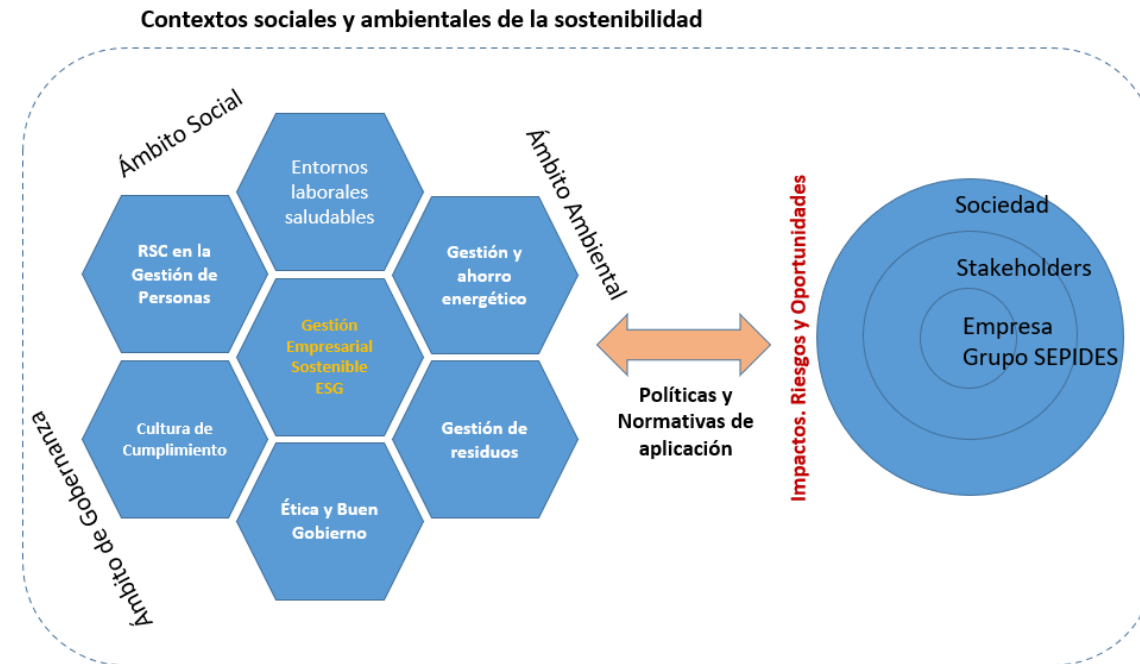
Contextos sociales y ambientales de la sostenibilidad

Ámbito Social

Ámbito Ambiental

Ámbito de Gobernanza

Entornos laborales saludables

RSC en la Gestión de Personas

Gestión y ahorro energético

Gestión Empresarial Sostenible ESG

Cultura de Cumplimiento

Gestión de residuos

Ética y Buen Gobierno

Políticas y Normativas de aplicación

Impactos. Riesgos y Oportunidades

Sociedad

Stakeholders

Empresa Grupo SEPIDES